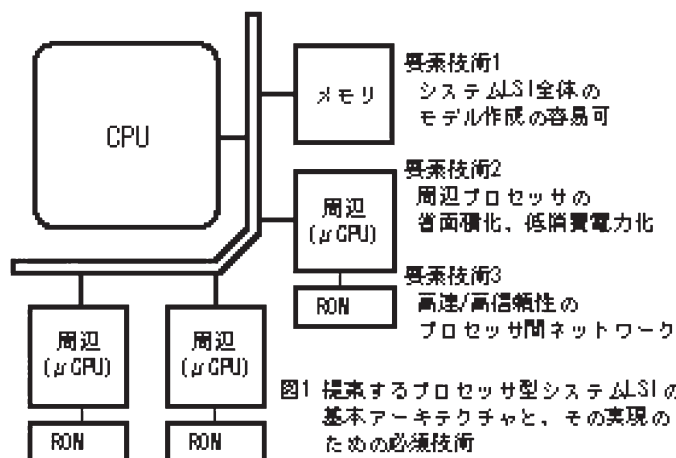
CPU

メモリ

要素技術1
システムLSI全体の
モデル作成の容易可

要素技術2
周辺プロセッサの
省面積化、低消費電力化

周辺
($\mu$CPU)

RON

要素技術3
高速/高信頼性の
プロセッサ間ネットワーク

周辺
($\mu$CPU)

RON

周辺
($\mu$CPU)

RON

図1 提案するプロセッサ型システムLSIの基本アーキテクチャと、その実現のための必須技術